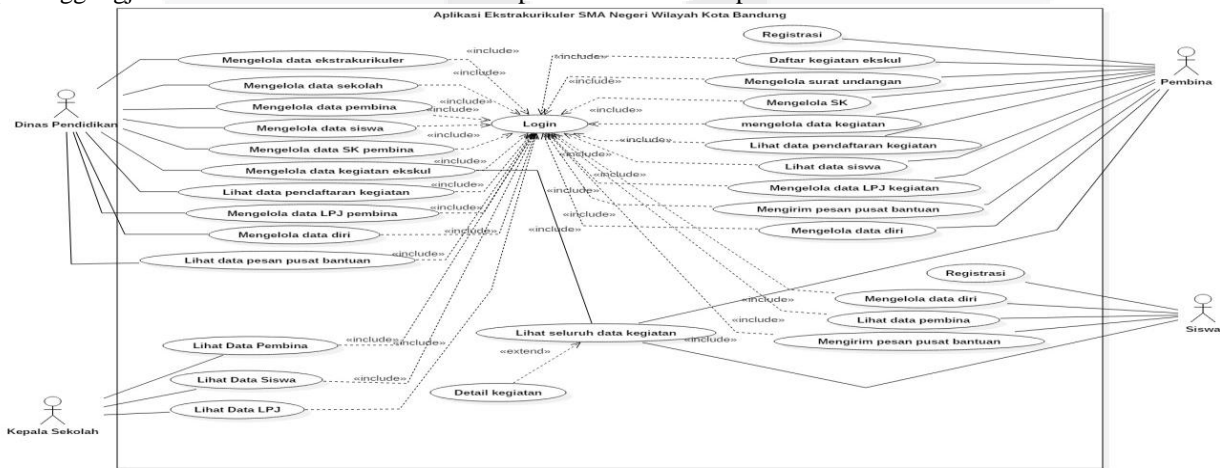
Aplikasi Ekstrakurikuler SMA Negeri Wilayah Kota Bandung

Dinas Pendidikan

Mengelola data ekstrakurikuler
Mengelola data sekolah
Mengelola data pembina
Mengelola data siswa
Mengelola data SK pembina
Mengelola data kegiatan ekskul
Lihat data pendaftaran kegiatan
Mengelola data LPJ pembina
Mengelola data diri
Lihat data pesan pusat bantuan

«include»
«include»
«include»
«include»
«include»
«include»
«include»
«include»
«include»
«include»

Login

Registrasi
Daftar kegiatan ekskul
Mengelola surat undangan
Mengelola SK
mengelola data kegiatan
Lihat data pendaftaran kegiatan
Lihat data siswa
Mengelola data LPJ kegiatan
Mengirim pesan pusat bantuan
Mengelola data diri

«include»
«include»
«include»
«include»
«include»
«include»
«include»
«include»
«include»

Pembina

Registrasi
Mengelola data diri
Lihat data pembina
Mengirim pesan pusat bantuan

«include»
«include»
«include»

Siswa

Lihat seluruh data kegiatan
«extend»
Detail kegiatan

Lihat Data Pembina
Lihat Data Siswa
Lihat Data LPJ

«include»
«include»
«include»

Kepala Sekolah